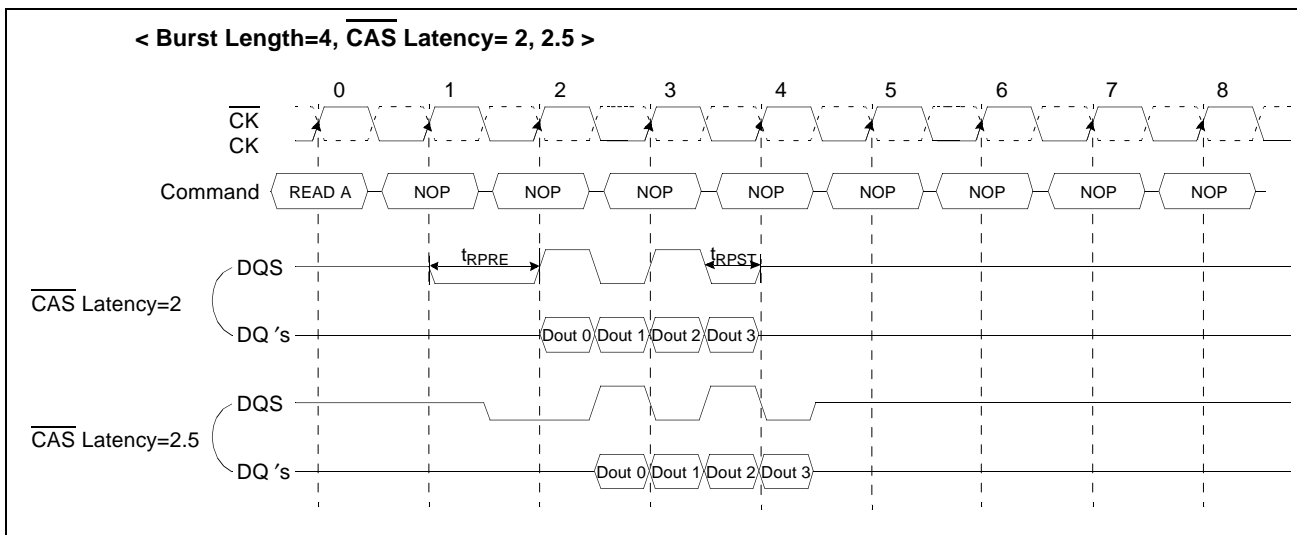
< Burst Length=4, $\overline{\text{CAS}}$ Latency= 2, 2.5 >

0 1 2 3 4 5 6 7 8

$\overline{\text{CK}}$
CK

Command READ A NOP NOP NOP NOP NOP NOP NOP NOP

DQS
$t_{RPRE}$
$t_{RPST}$

$\overline{\text{CAS}}$ Latency=2

DQ 's Dout 0 Dout 1 Dout 2 Dout 3

DQS

$\overline{\text{CAS}}$ Latency=2.5

DQ 's Dout 0 Dout 1 Dout 2 Dout 3